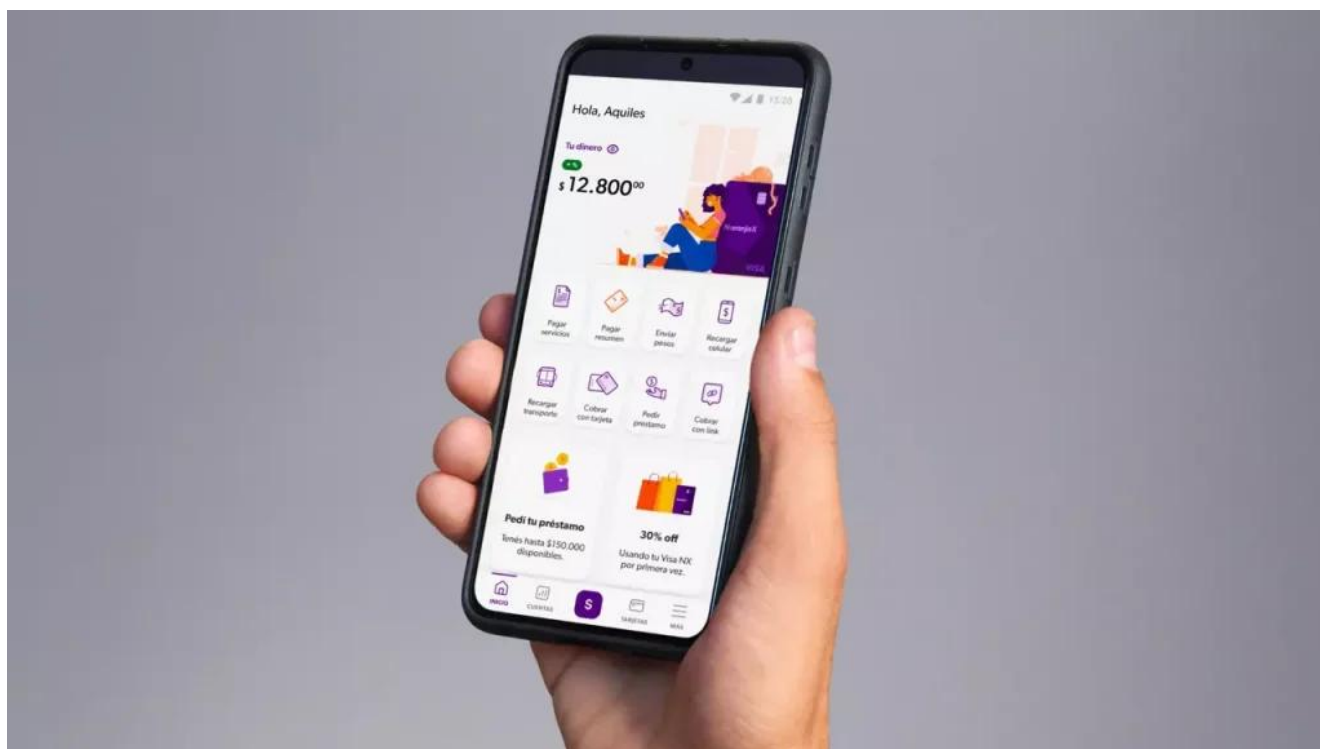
15:20

Hola, Aquiles

Tu dinero

$12.800^{00}$

NaranjaX

VISA

Pagar servicios

Pagar resumen

Enviar pesos

Recargar celular

Recargar transporte

Cobrar con tarjeta

Pedir préstamo

Cobrar con link

Pedí tu préstamo

Tenés hasta $150.000 disponibles.

30% off

Usando tu Visa NX por primera vez.

INICIO

CUENTAS

S

TARJETAS

MÁS